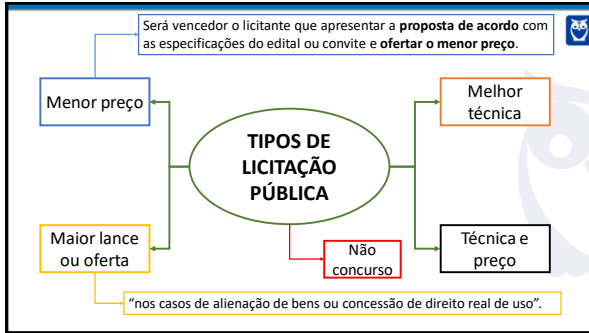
Será vencedor o licitante que apresentar a **proposta de acordo** com as especificações do edital ou convite e **ofertar o menor preço**.

Menor preço

TIPOS DE LICITAÇÃO PÚBLICA

Melhor técnica

Maior lance ou oferta

Não concurso

Técnica e preço

"nos casos de alienação de bens ou concessão de direito real de uso".